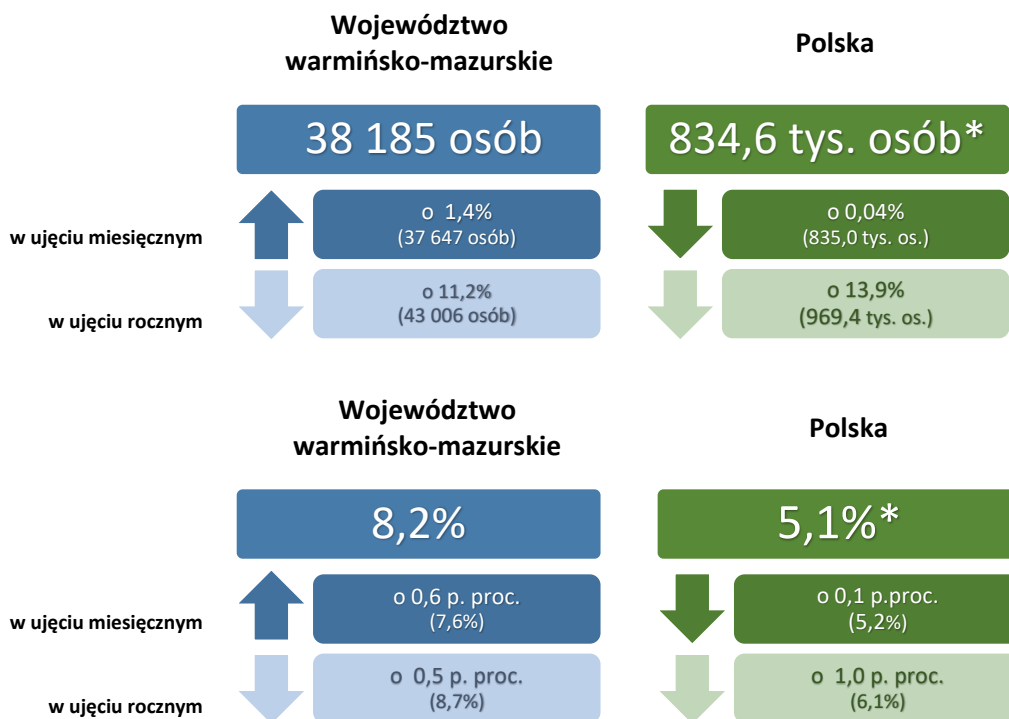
Województwo warmińsko-mazurskie

Polska

38 185 osób

834,6 tys. osób*

w ujęciu miesięcznym

o 1,4%
(37 647 osób)

o 0,04%
(835,0 tys. os.)

w ujęciu rocznym

o 11,2%
(43 006 osób)

o 13,9%
(969,4 tys. os.)

Województwo warmińsko-mazurskie

Polska

8,2%

5,1%*

w ujęciu miesięcznym

o 0,6 p. proc.
(7,6%)

o 0,1 p.proc.
(5,2%)

w ujęciu rocznym

o 0,5 p. proc.
(8,7%)

o 1,0 p. proc.
(6,1%)